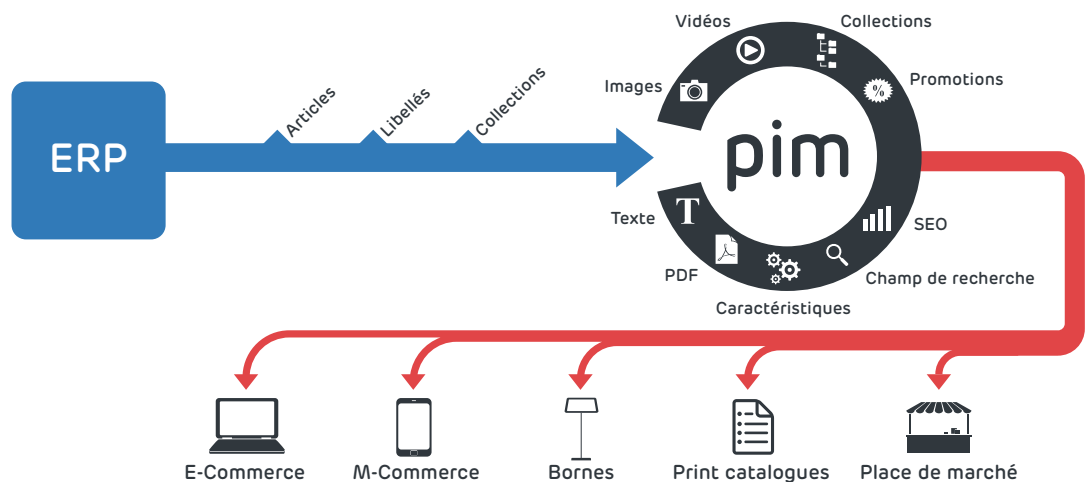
ERP

Articles

Libellés

Collections

Vidéos

Collections

Images

Promotions

pim

Texte

SEO

PDF

Champ de recherche

Caractéristiques

%

T

E-Commerce

M-Commerce

Bornes

Print catalogues

Place de marché